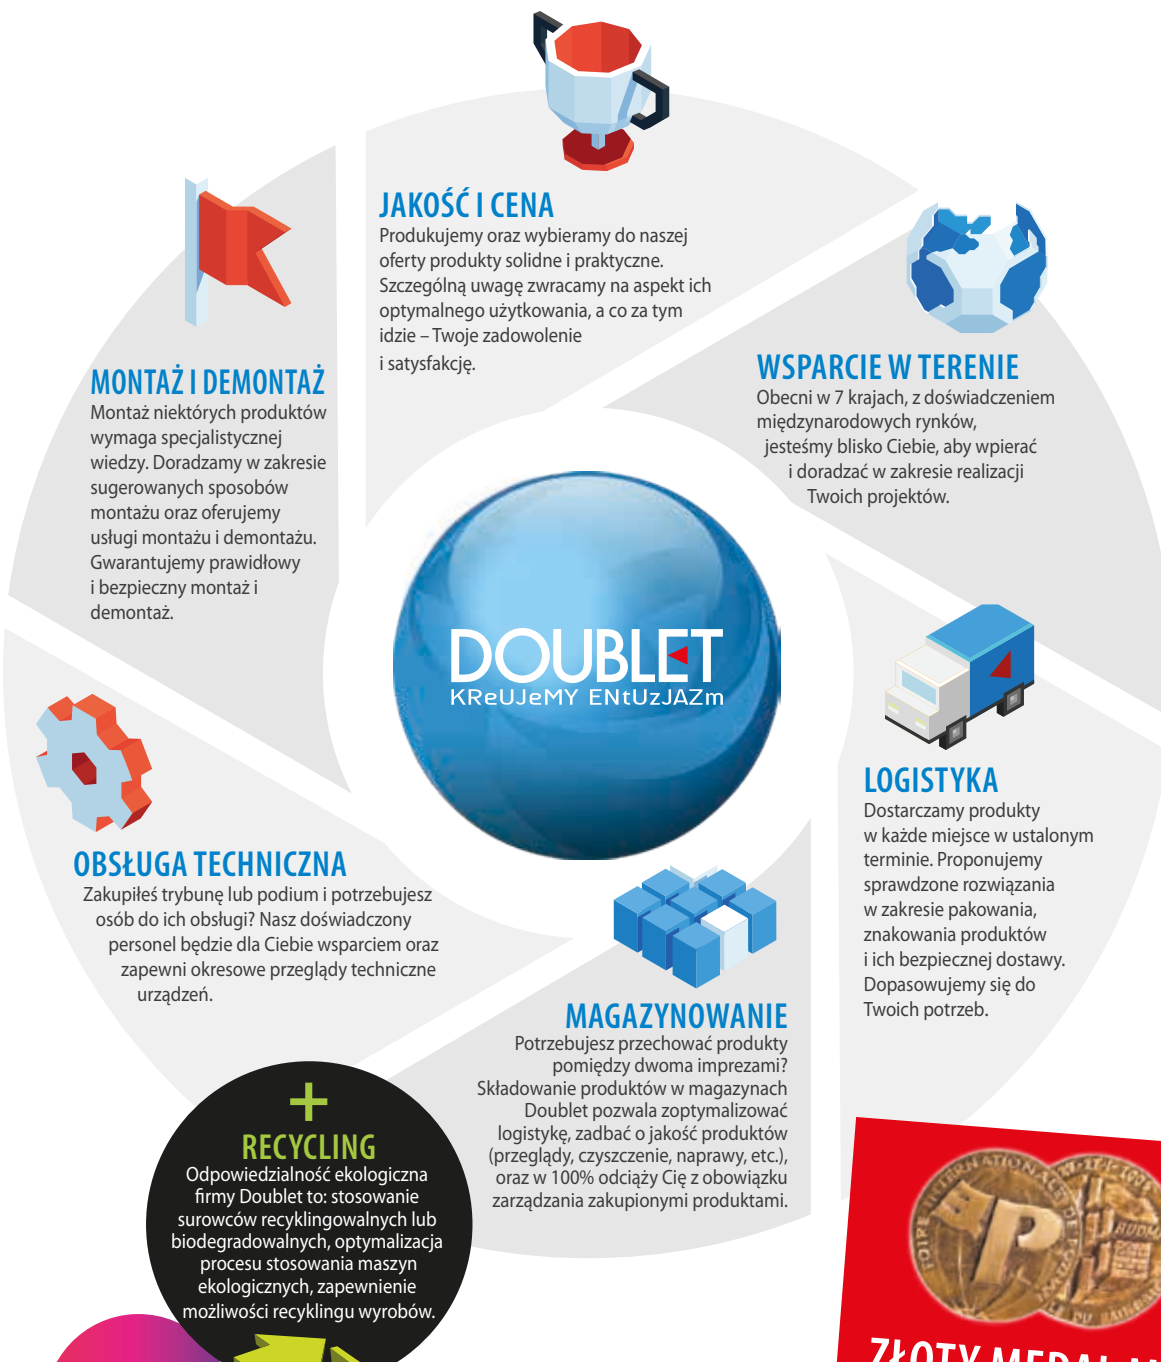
JAKOŚĆ I CENA
Produkujemy oraz wybieramy do naszej oferty produkty solidne i praktyczne. Szczególną uwagę zwracamy na aspekt ich optymalnego użytkowania, a co za tym idzie – Twoje zadowolenie i satysfakcję.

MONTAŻ I DEMONTAŻ
Montaż niektórych produktów wymaga specjalistycznej wiedzy. Doradzamy w zakresie sugerowanych sposobów montażu oraz oferujemy usługi montażu i demontażu. Gwarantujemy prawidłowy i bezpieczny montaż i demontaż.

WSPARCIE W TERENIE
Obecni w 7 krajach, z doświadczeniem międzynarodowych rynków, jesteśmy blisko Ciebie, aby wpierać i doradzać w zakresie realizacji Twoich projektów.

DOUBLET
KReUJeMY ENtUzJAZm

LOGISTYKA
Dostarczamy produkty w każde miejsce w ustalonym terminie. Proponujemy sprawdzone rozwiązania w zakresie pakowania, znakowania produktów i ich bezpiecznej dostawy. Dopasowujemy się do Twoich potrzeb.

OBSŁUGA TECHNICZNA
Zakupiłeś trybunę lub podium i potrzebujesz osób do ich obsługi? Nasz doświadczony personel będzie dla Ciebie wsparciem oraz zapewni okresowe przeglądy techniczne urządzeń.

MAGAZYNOWANIE
Potrzebujesz przechować produkty pomiędzy dwoma imprezami? Składowanie produktów w magazynach Doublet pozwala zoptymalizować logistykę, zadbać o jakość produktów (przeglądy, czyszczenie, naprawy, etc.), oraz w 100% odciąży Cię z obowiązku zarządzania zakupionymi produktami.

+
RECYCLING
Odpowiedzialność ekologiczna firmy Doublet to: stosowanie surowców recyklingowalnych lub biodegradowalnych, optymalizacja procesu stosowania maszyn ekologicznych, zapewnienie możliwości recyklingu wyrobów.

FOIRE INTERNATIONALE DE POZNAŃ
P
ZŁOTY MEDAL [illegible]